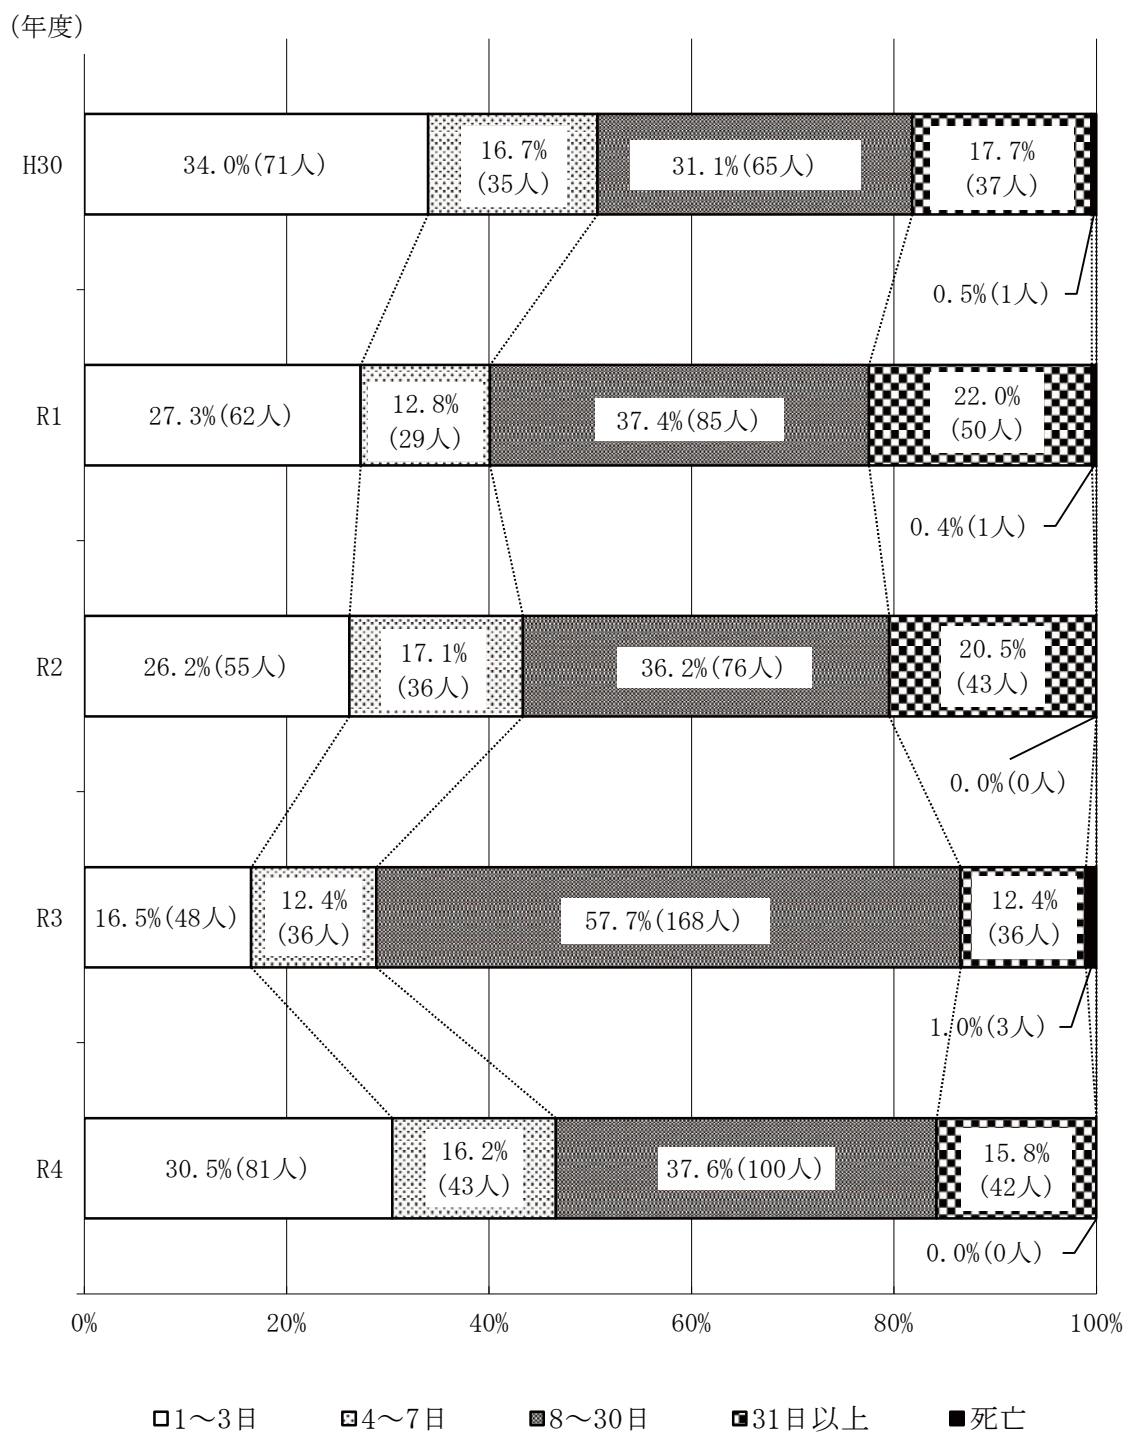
(年度)

H30
34.0%(71人)
16.7%(35人)
31.1%(65人)
17.7%(37人)
0.5%(1人)

R1
27.3%(62人)
12.8%(29人)
37.4%(85人)
22.0%(50人)
0.4%(1人)

R2
26.2%(55人)
17.1%(36人)
36.2%(76人)
20.5%(43人)
0.0%(0人)

R3
16.5%(48人)
12.4%(36人)
57.7%(168人)
12.4%(36人)
1.0%(3人)

R4
30.5%(81人)
16.2%(43人)
37.6%(100人)
15.8%(42人)
0.0%(0人)

0% 20% 40% 60% 80% 100%

1〜3日 4〜7日 8〜30日 31日以上 死亡